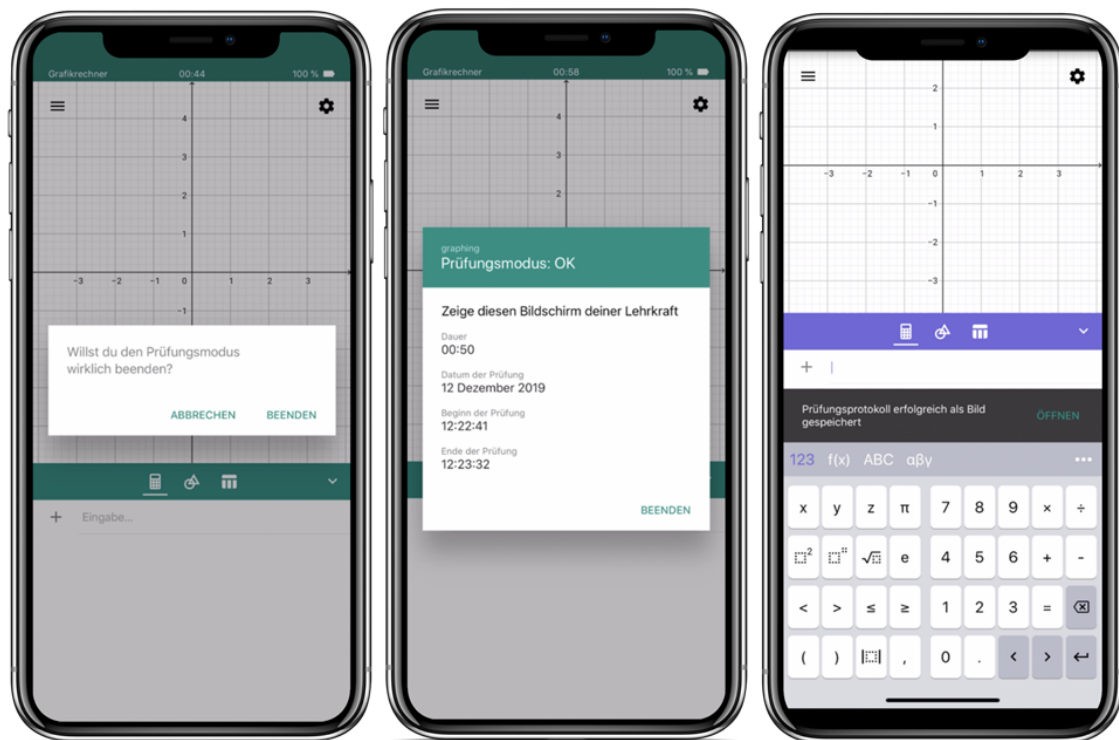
Grafikrechner 00:44 100 %

4
3
2
1
-3 -2 -1 0 1 2 3
-1

Willst du den Prüfungsmodus wirklich beenden?

ABBRECHEN BEENDEN

+ Eingabe...

Grafikrechner 00:58 100 %

4
3
2

graphing
Prüfungsmodus: OK

Zeige diesen Bildschirm deiner Lehrkraft

Dauer
00:50

Datum der Prüfung
12 Dezember 2019

Beginn der Prüfung
12:22:41

Ende der Prüfung
12:23:32

BEENDEN

2
1
-3 -2 -1 0 1 2 3
-1
-2
-3

+ |

Prüfungsprotokoll erfolgreich als Bild gespeichert

ÖFFNEN

123 f(x) ABC αβγ •••

| x | y | z | π | 7 | 8 | 9 | × | ÷ |
|---|---|---|---|---|---|---|---|---|
| $\square^2$ | $\square^{\square}$ | $\sqrt{\square}$ | e | 4 | 5 | 6 | + | - |
| < | > | ≤ | ≥ | 1 | 2 | 3 | = | ⌫ |
| ( | ) | $\lvert\square\rvert$ | , | 0 | . | < | > | ↵ |